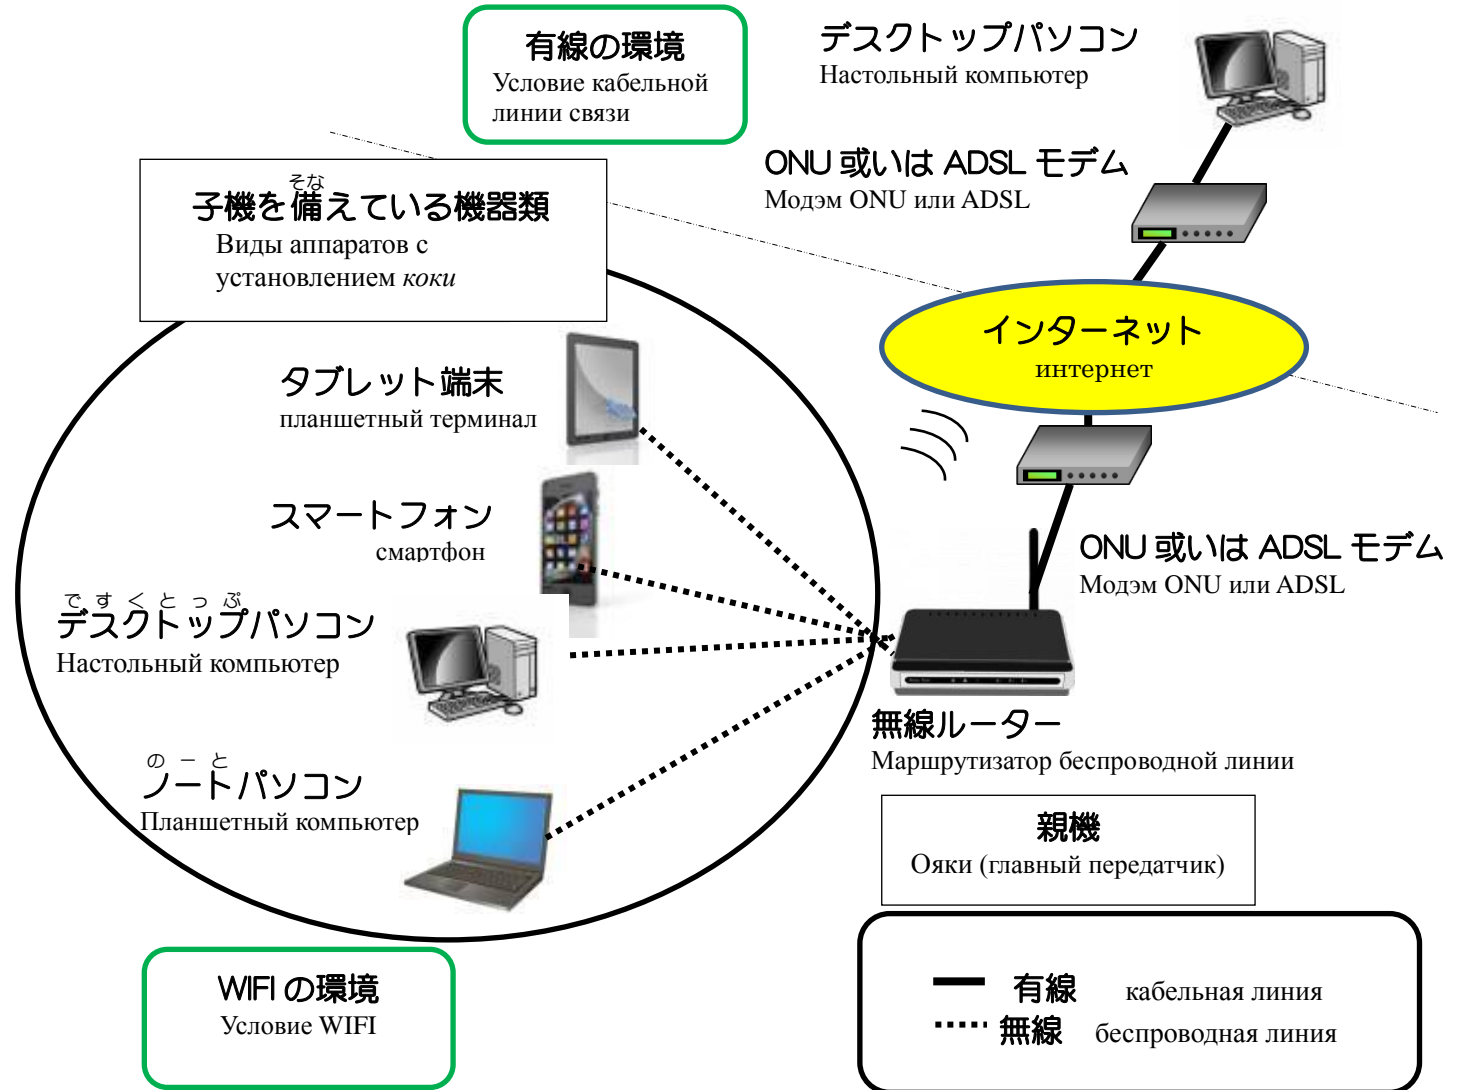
有線の環境
Условие кабельной линии связи

デスクトップパソコン
Настольный компьютер

ONU 或いは ADSL モデム
Модэм ONU или ADSL

そな
子機を備えている機器類
Виды аппаратов с установлением *коки*

インターネット
интернет

タブレット端末
планшетный терминал

スマートフォン
смартфон

で す く と っ ぷ
デスクトップパソコン
Настольный компьютер

ONU 或いは ADSL モデム
Модэм ONU или ADSL

無線ルーター
Маршрутизатор беспроводной линии

の ー と
ノートパソコン
Планшетный компьютер

親機
Ояки (главный передатчик)

WIFI の環境
Условие WIFI

有線 кабельная линия
無線 беспроводная линия